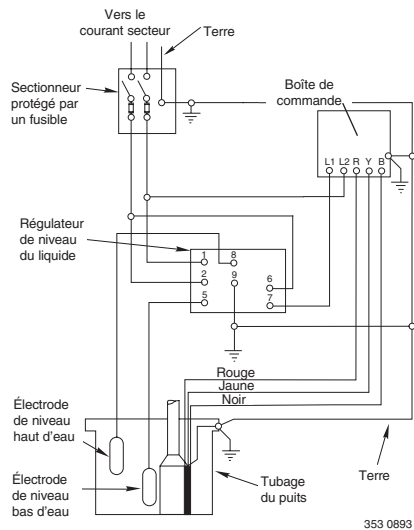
Vers le courant secteur

Terre

Sectionneur protégé par un fusible

Boîte de commande

L1 L2 R Y B

Régulateur de niveau du liquide

1
8
2
9
6
5
7

Rouge
Jaune
Noir

Électrode de niveau haut d'eau

Électrode de niveau bas d'eau

Tubage du puits

Terre

353 0893